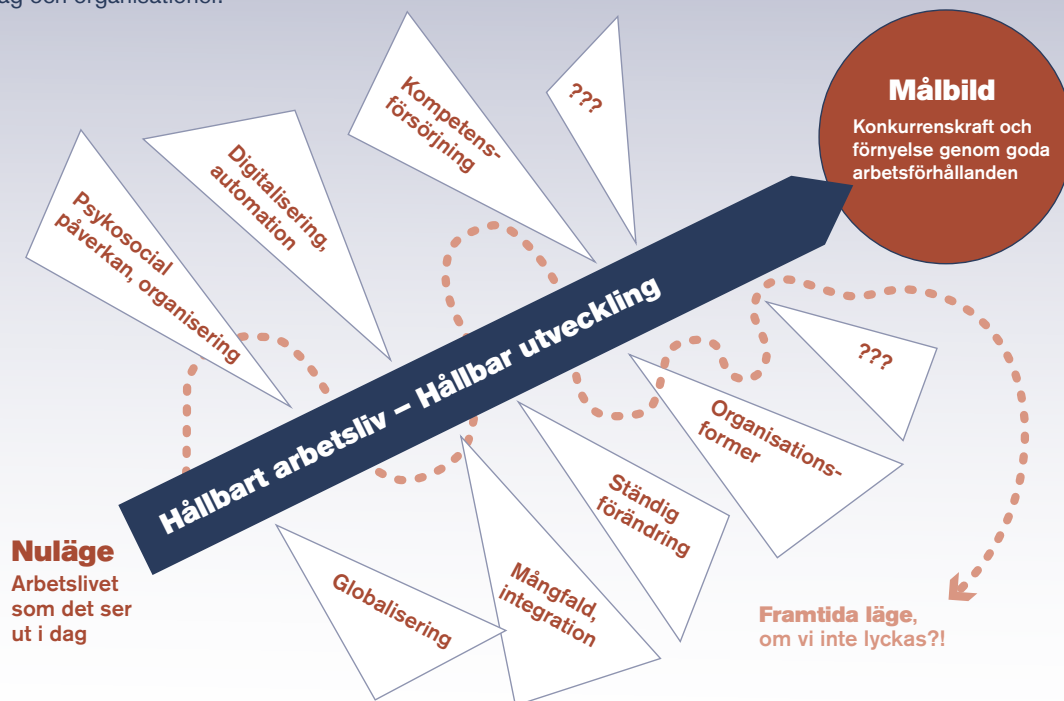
dag och organisationen.

Målbild
Konkurrenskraft och förnyelse genom goda arbetsförhållanden

Psykosocial påverkan, organisering

Digitalisering, automation

Kompetensförsörjning

???

Hållbart arbetsliv – Hållbar utveckling

???

Organisationsformer

Ständig förändring

Mångfald, integration

Globalisering

Nuläge
Arbetslivet som det ser ut i dag

Framtida läge, om vi inte lyckas?!